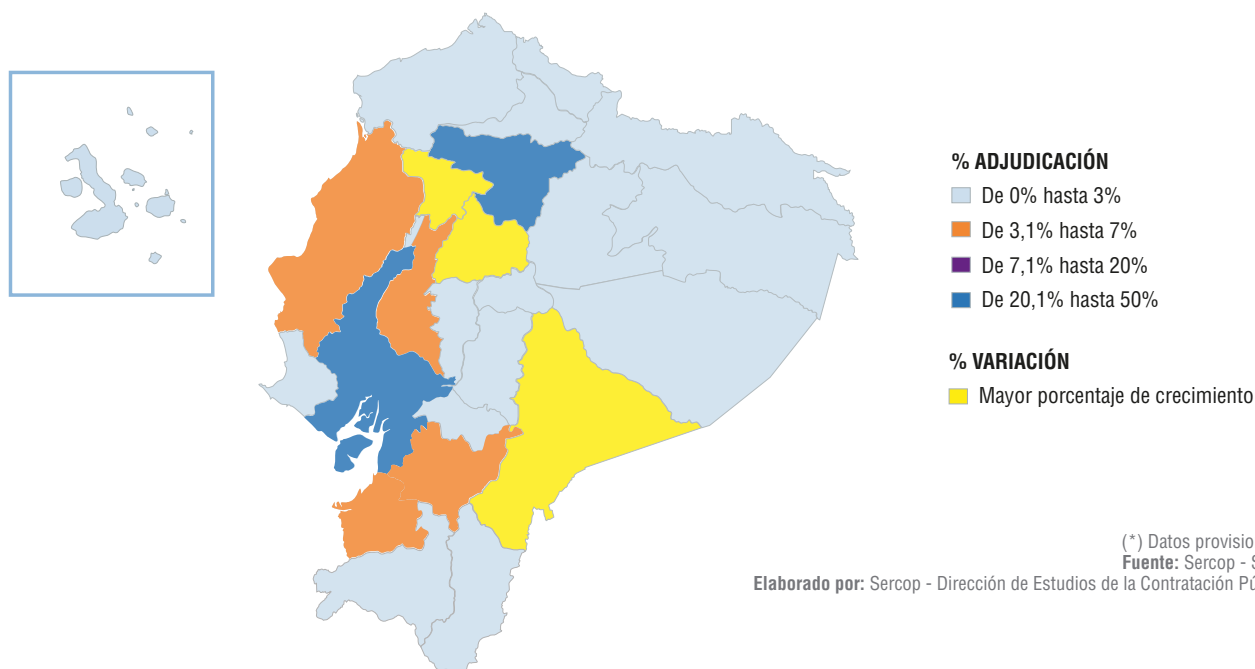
% ADJUDICACIÓN
De 0% hasta 3%
De 3,1% hasta 7%
De 7,1% hasta 20%
De 20,1% hasta 50%

% VARIACIÓN
Mayor porcentaje de crecimiento

(*) Datos provisio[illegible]
**Fuente:** Sercop - S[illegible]
**Elaborado por:** Sercop - Dirección de Estudios de la Contratación Pú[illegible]